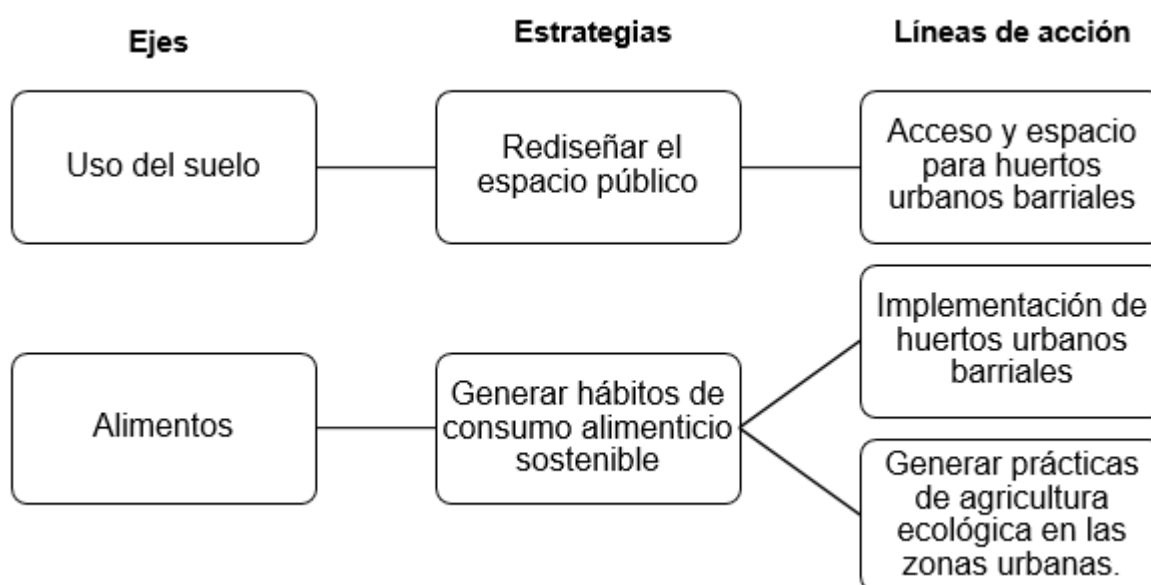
Ejes

Estrategias

Líneas de acción

Uso del suelo

Rediseñar el espacio público

Acceso y espacio para huertos urbanos barriales

Alimentos

Generar hábitos de consumo alimenticio sostenible

Implementación de huertos urbanos barriales

Generar prácticas de agricultura ecológica en las zonas urbanas.